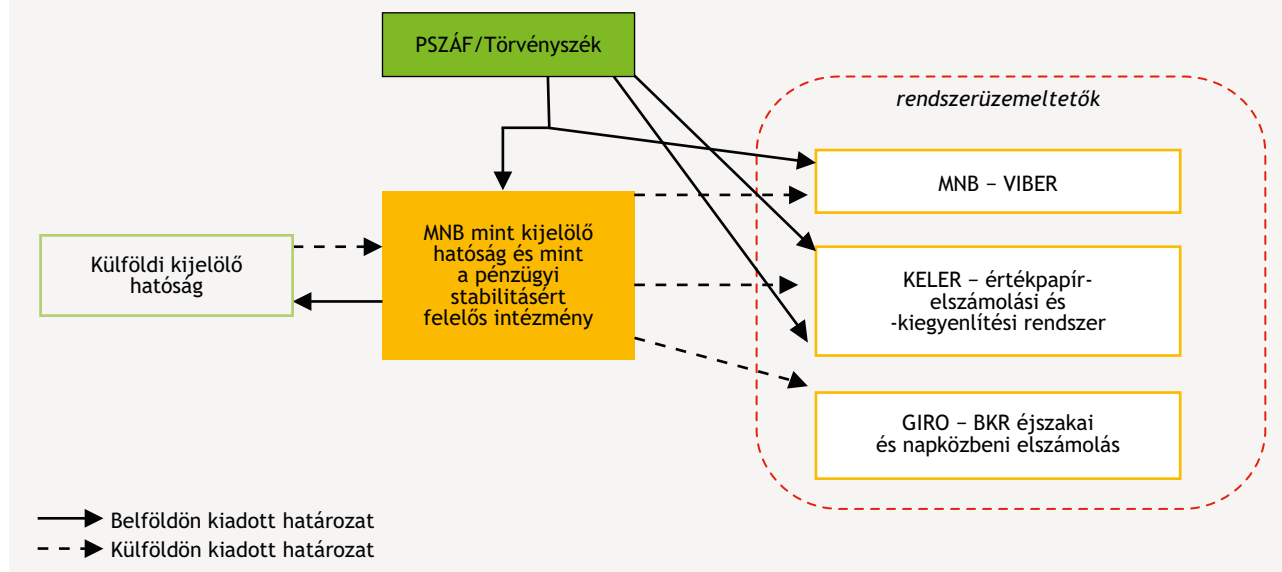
PSZÁF/Törvényszék

rendszerüzemeltetők

MNB – VIBER

MNB mint kijelölő hatóság és mint a pénzügyi stabilitásért felelős intézmény

Külföldi kijelölő hatóság

KELER – értékpapír-elszámolási és -kiegyenlítési rendszer

GIRO – BKR éjszakai és napközbeni elszámolás

Belföldön kiadott határozat

Külföldön kiadott határozat